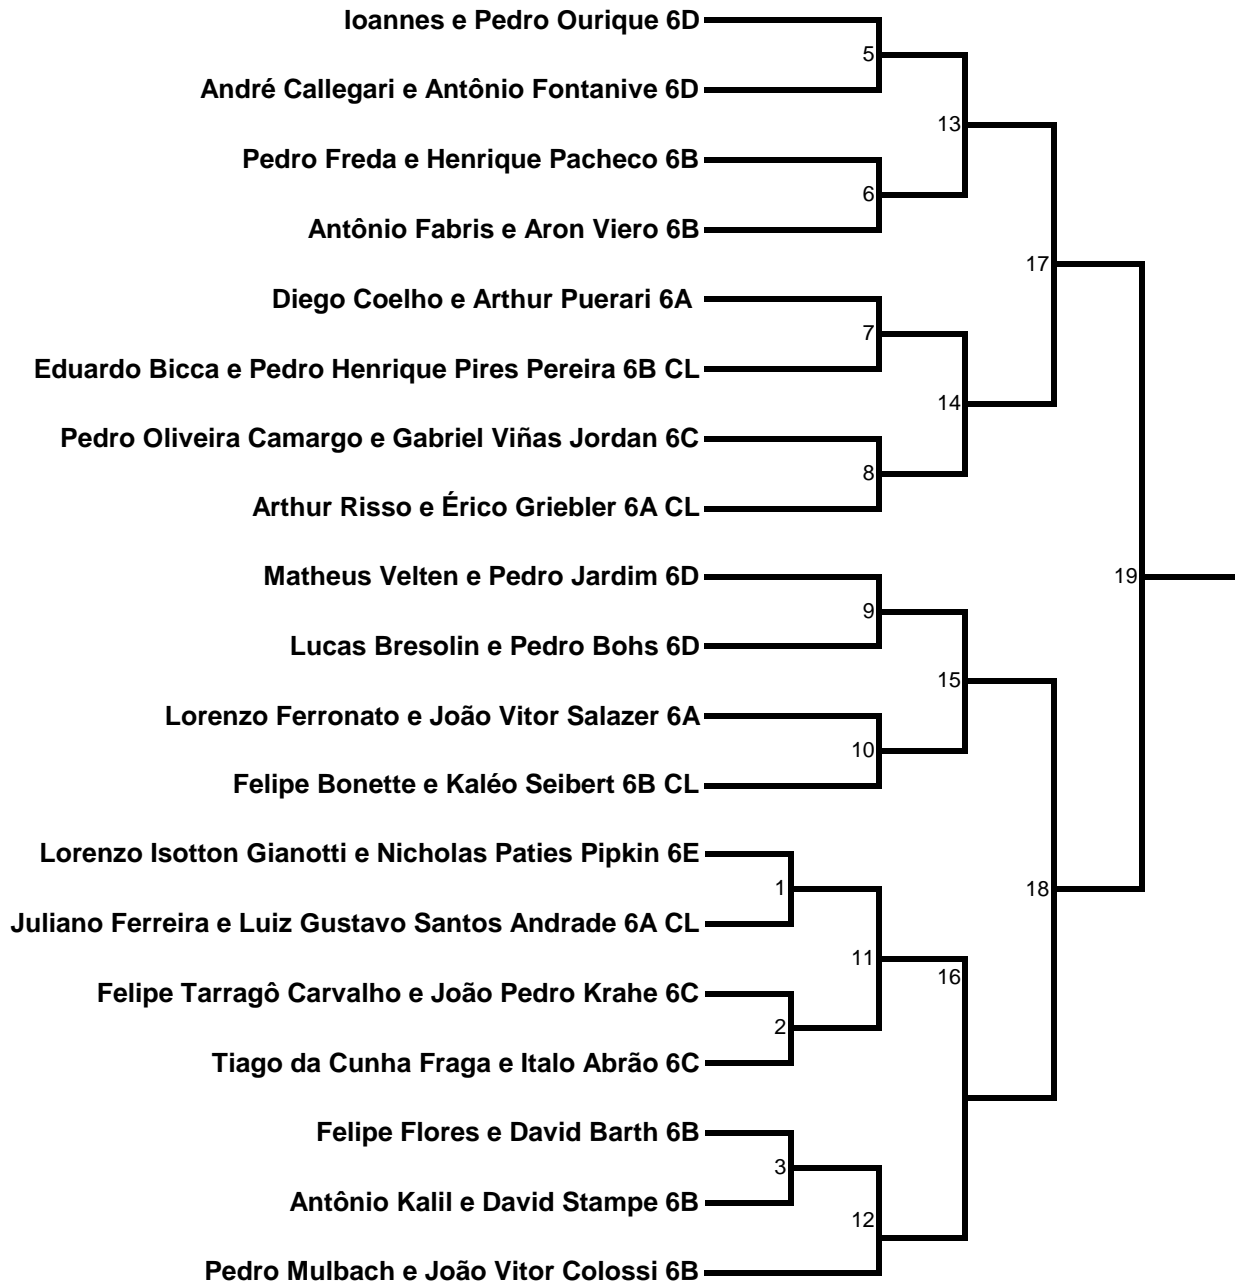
Ioannes e Pedro Ourique 6D
5
André Callegari e Antônio Fontanive 6D
13
Pedro Freda e Henrique Pacheco 6B
6
Antônio Fabris e Aron Viero 6B
17
Diego Coelho e Arthur Puerari 6A
7
Eduardo Bicca e Pedro Henrique Pires Pereira 6B CL
14
Pedro Oliveira Camargo e Gabriel Viñas Jordan 6C
8
Arthur Risso e Érico Griebler 6A CL
Matheus Velten e Pedro Jardim 6D
19
9
Lucas Bresolin e Pedro Bohs 6D
15
Lorenzo Ferronato e João Vitor Salazer 6A
10
Felipe Bonette e Kaléo Seibert 6B CL
Lorenzo Isotton Gianotti e Nicholas Paties Pipkin 6E
1
18
Juliano Ferreira e Luiz Gustavo Santos Andrade 6A CL
11
16
Felipe Tarragô Carvalho e João Pedro Krahe 6C
2
Tiago da Cunha Fraga e Italo Abrão 6C
Felipe Flores e David Barth 6B
3
Antônio Kalil e David Stampe 6B
12
Pedro Mulbach e João Vitor Colossi 6B